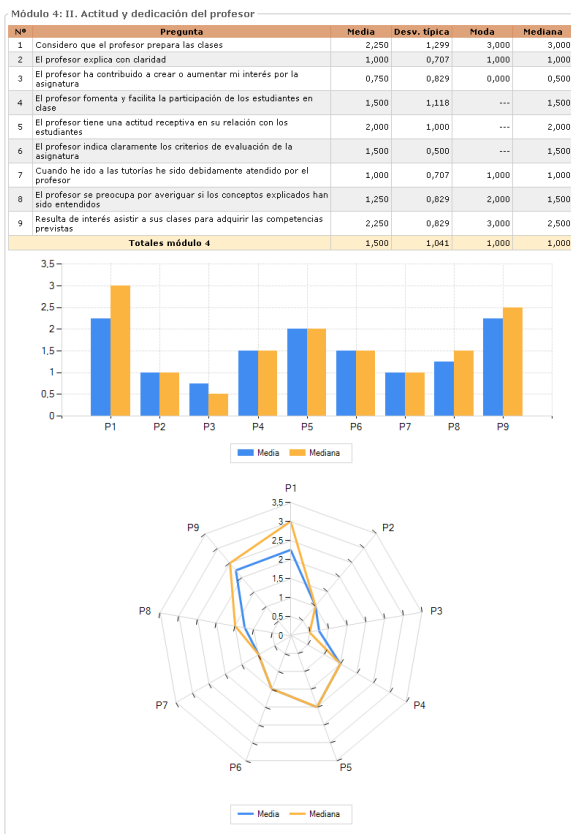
Módulo 4: II. Actitud y dedicación del profesor

| Nº | Pregunta | Media | Desv. típica | Moda | Mediana |
|---|---|---|---|---|---|
| 1 | Considero que el profesor prepara las clases | 2,250 | 1,299 | 3,000 | 3,000 |
| 2 | El profesor explica con claridad | 1,000 | 0,707 | 1,000 | 1,000 |
| 3 | El profesor ha contribuido a crear o aumentar mi interés por la asignatura | 0,750 | 0,829 | 0,000 | 0,500 |
| 4 | El profesor fomenta y facilita la participación de los estudiantes en clase | 1,500 | 1,118 | --- | 1,500 |
| 5 | El profesor tiene una actitud receptiva en su relación con los estudiantes | 2,000 | 1,000 | --- | 2,000 |
| 6 | El profesor indica claramente los criterios de evaluación de la asignatura | 1,500 | 0,500 | --- | 1,500 |
| 7 | Cuando he ido a las tutorías he sido debidamente atendido por el profesor | 1,000 | 0,707 | 1,000 | 1,000 |
| 8 | El profesor se preocupa por averiguar si los conceptos explicados han sido entendidos | 1,250 | 0,829 | 2,000 | 1,500 |
| 9 | Resulta de interés asistir a sus clases para adquirir las competencias previstas | 2,250 | 0,829 | 3,000 | 2,500 |
| | Totales módulo 4 | 1,500 | 1,041 | 1,000 | 1,000 |

3,5
3
2,5
2
1,5
1
0,5
0
P1 P2 P3 P4 P5 P6 P7 P8 P9
Media Mediana

P1
P2
P3
P4
P5
P6
P7
P8
P9
3,5
3
2,5
2
1,5
1
0,5
0
Media Mediana